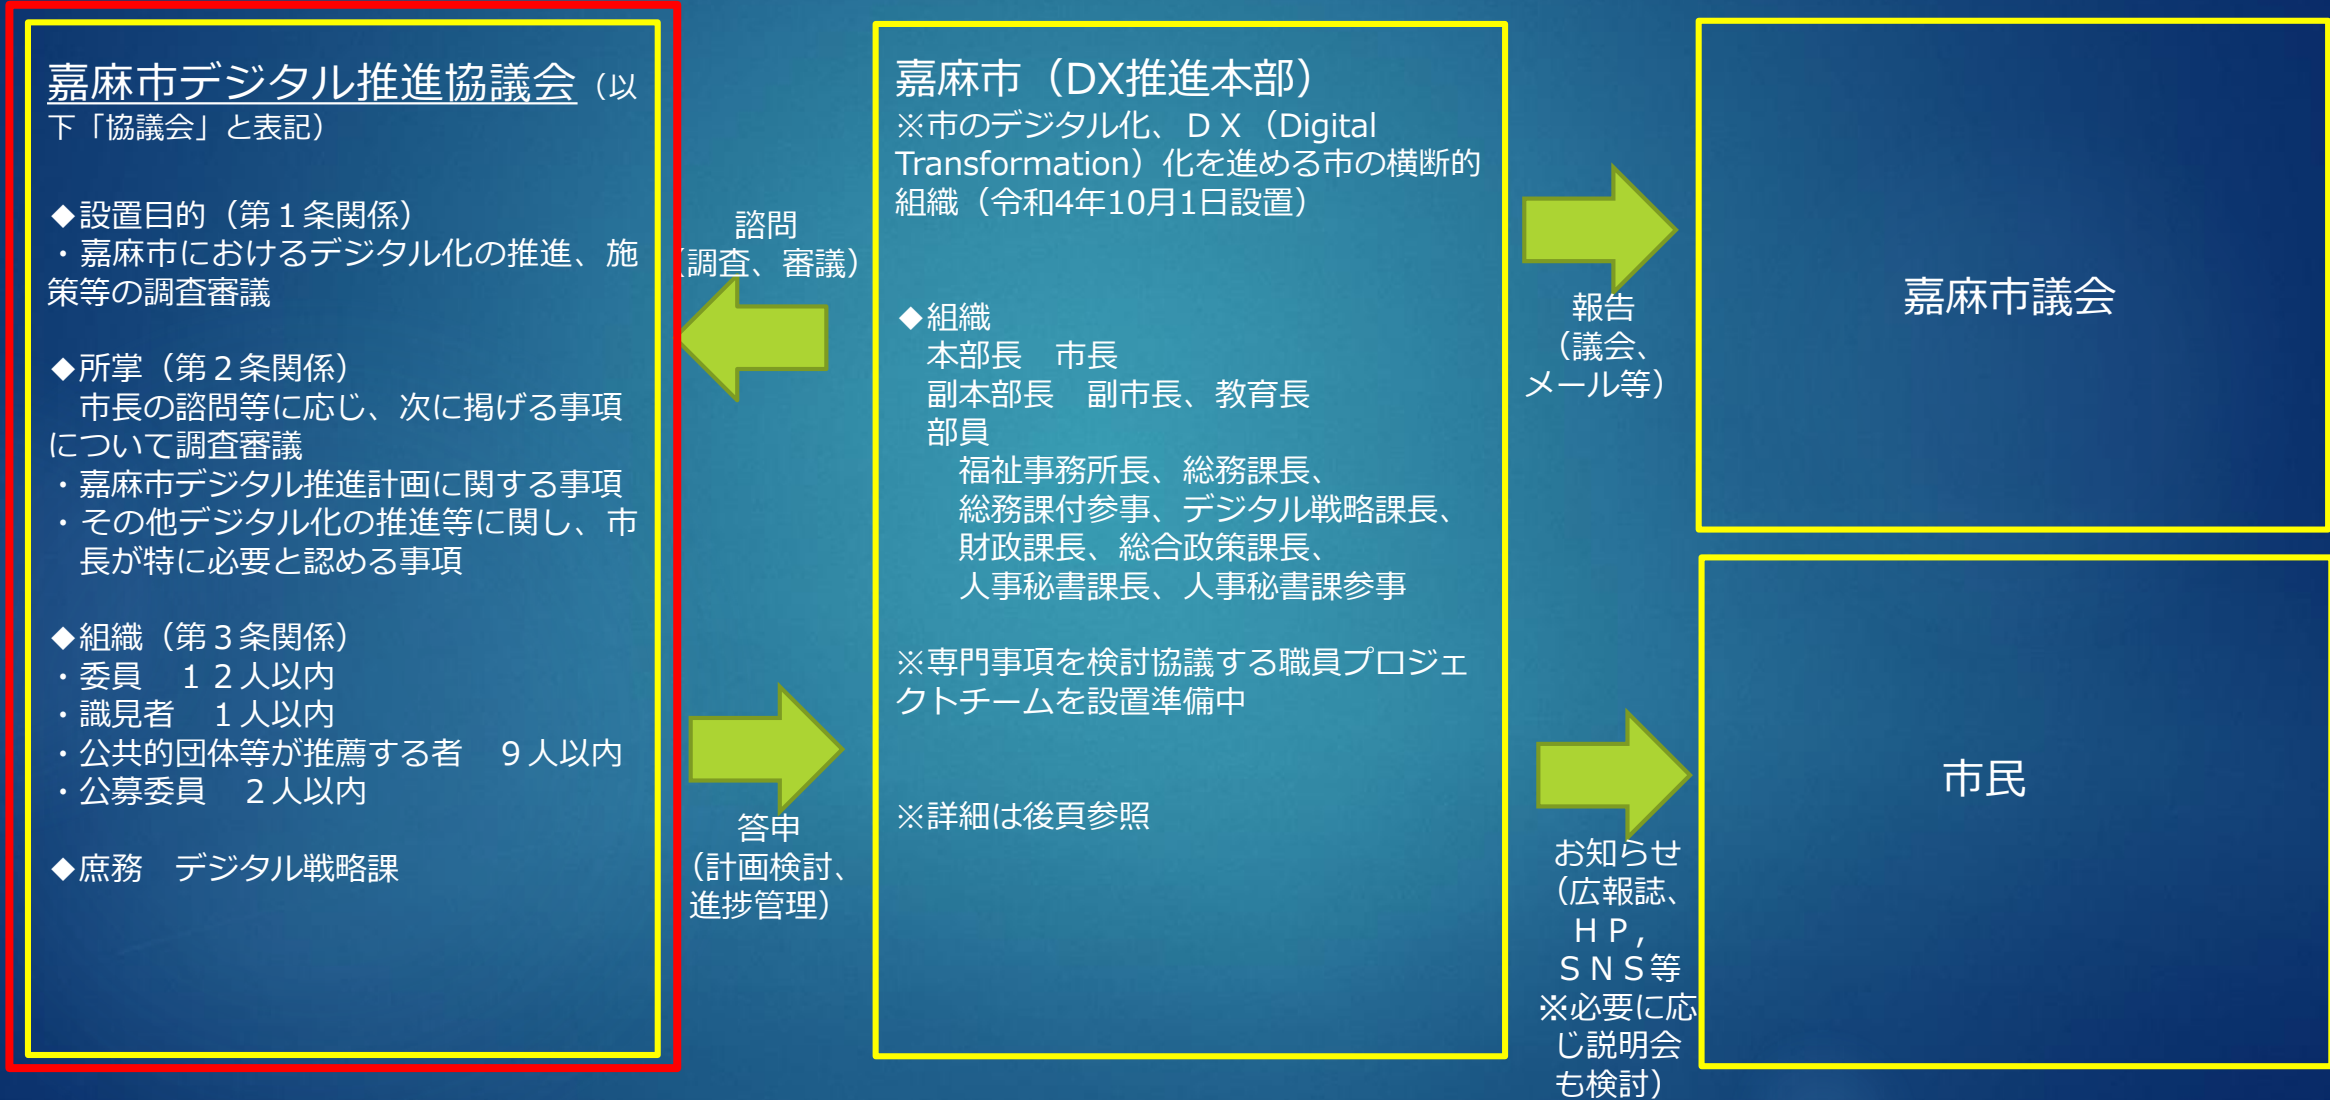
嘉麻市デジタル推進協議会（以下「協議会」と表記）

◆設置目的（第１条関係）
・嘉麻市におけるデジタル化の推進、施策等の調査審議

◆所掌（第２条関係）
市長の諮問等に応じ、次に掲げる事項について調査審議
・嘉麻市デジタル推進計画に関する事項
・その他デジタル化の推進等に関し、市長が特に必要と認める事項

◆組織（第３条関係）
・委員　１２人以内
・識見者　１人以内
・公共的団体等が推薦する者　９人以内
・公募委員　２人以内

◆庶務　デジタル戦略課

諮問
（調査、審議）

答申
（計画検討、進捗管理）

嘉麻市（DX推進本部）
※市のデジタル化、ＤＸ（Digital Transformation）化を進める市の横断的組織（令和4年10月1日設置）

◆組織
本部長　市長
副本部長　副市長、教育長
部員
福祉事務所長、総務課長、
総務課付参事、デジタル戦略課長、
財政課長、総合政策課長、
人事秘書課長、人事秘書課参事

※専門事項を検討協議する職員プロジェクトチームを設置準備中

※詳細は後頁参照

報告
（議会、メール等）

嘉麻市議会

お知らせ
（広報誌、ＨＰ，ＳＮＳ等
※必要に応じ説明会も検討）

市民